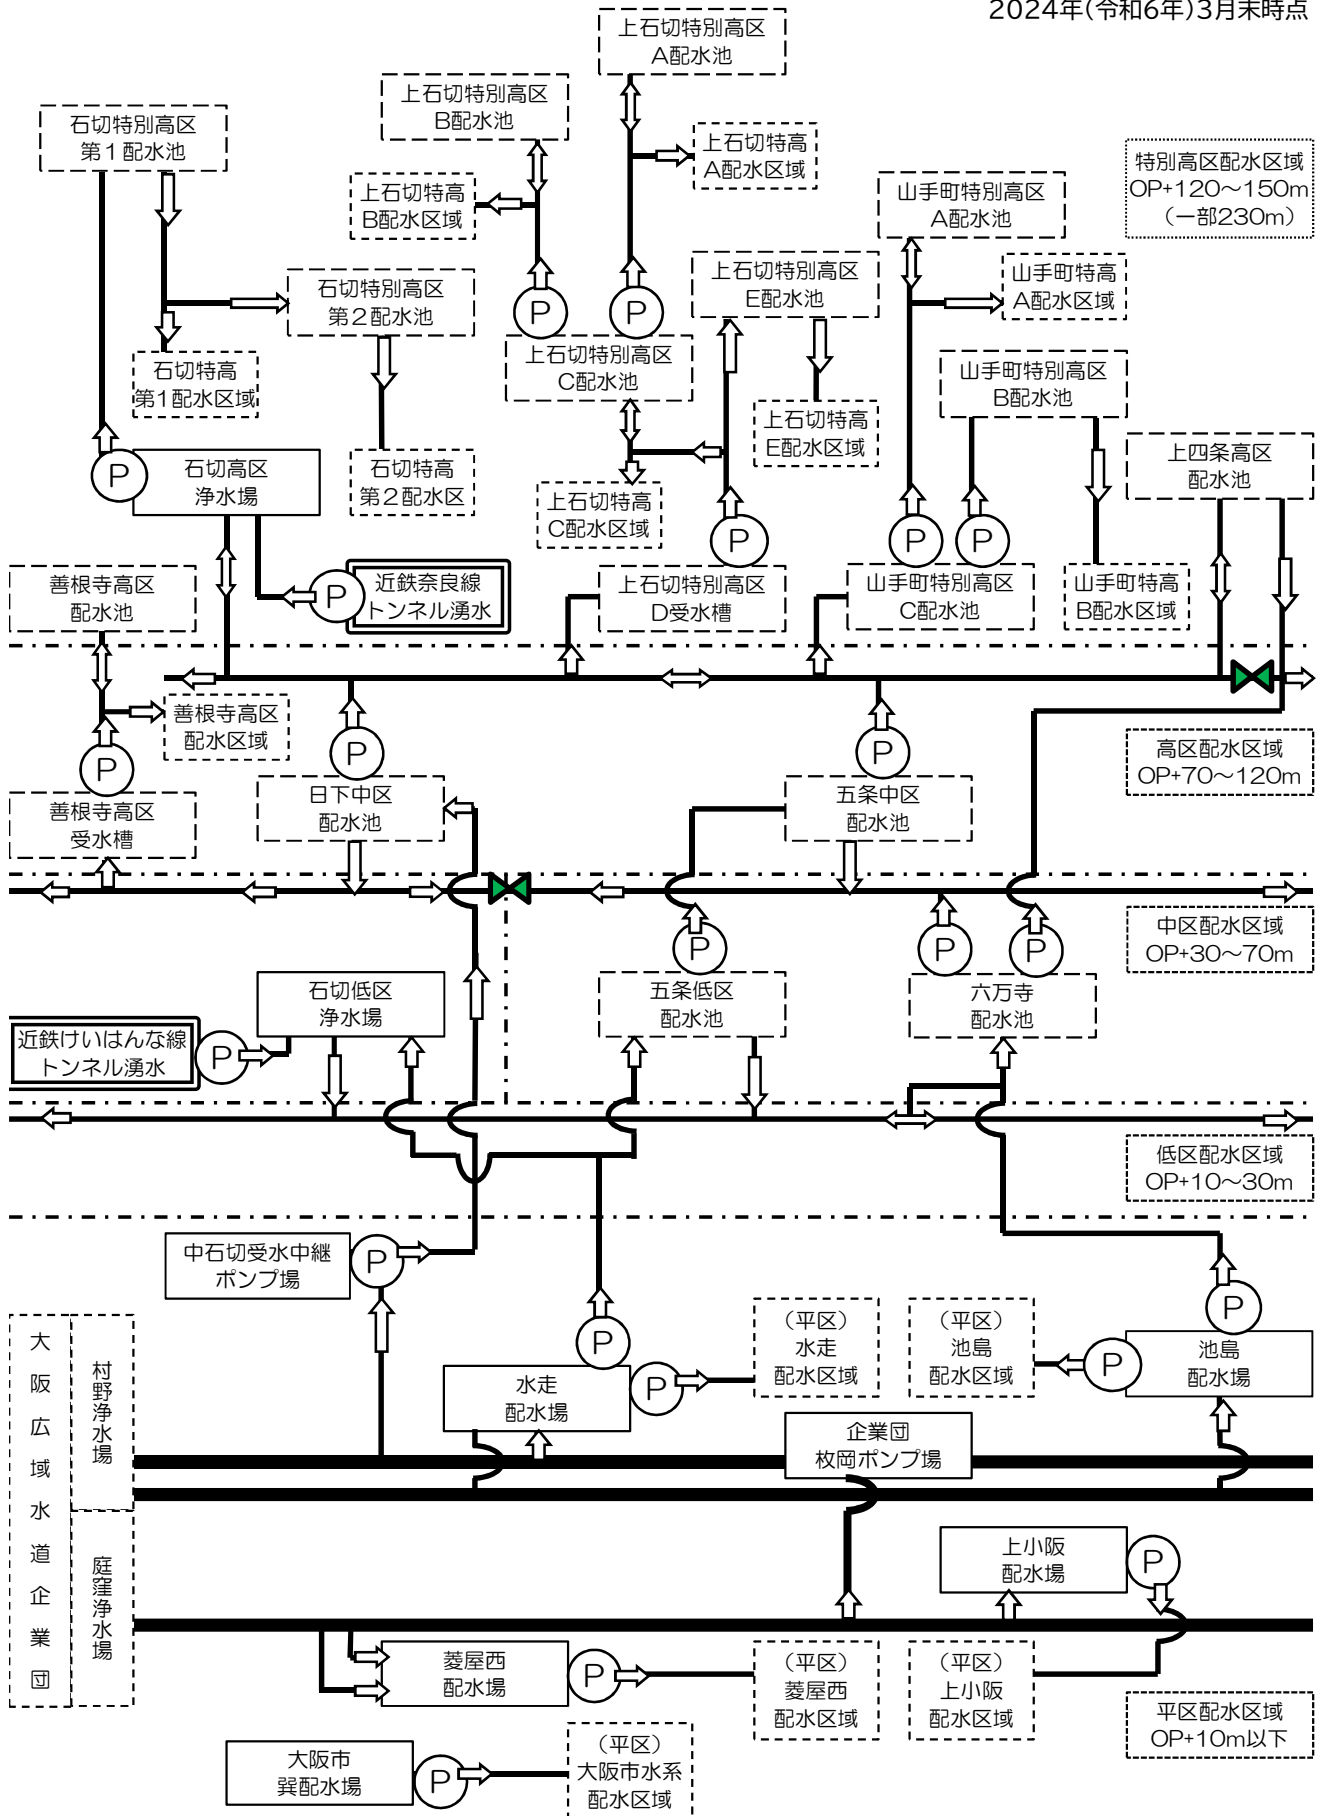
2024年(令和6年)3月末時点

上石切特別高区
A配水池

上石切特別高区
B配水池

石切特別高区
第１配水池

上石切特高
A配水区域

上石切特高
B配水区域

特別高区配水区域
OP+120～150m
（一部230m）

山手町特別高区
A配水池

山手町特高
A配水区域

石切特別高区
第２配水池

P

P

上石切特別高区
E配水池

上石切特別高区
C配水池

石切特高
第１配水区域

山手町特別高区
B配水池

上石切特高
E配水区域

石切高区
浄水場

P

石切特高
第２配水区

上四条高区
配水池

上石切特高
C配水区域

P

P

P

善根寺高区
配水池

P

近鉄奈良線
トンネル湧水

上石切特別高区
D受水槽

山手町特別高区
C配水池

山手町特高
B配水区域

善根寺高区
配水区域

P

P

高区配水区域
OP+70～120m

P

日下中区
配水池

五条中区
配水池

善根寺高区
受水槽

P

P

P

中区配水区域
OP+30～70m

石切低区
浄水場

五条低区
配水池

六万寺
配水池

近鉄けいはんな線
トンネル湧水

P

低区配水区域
OP+10～30m

中石切受水中継
ポンプ場

P

P

P

（平区）
水走
配水区域

（平区）
池島
配水区域

大阪広域水道企業団

村野浄水場

水走
配水場

P

P

池島
配水場

企業団
枚岡ポンプ場

上小阪
配水場

P

庭窪浄水場

菱屋西
配水場

P

（平区）
菱屋西
配水区域

（平区）
上小阪
配水区域

平区配水区域
OP+10m以下

大阪市
巽配水場

P

（平区）
大阪市水系
配水区域